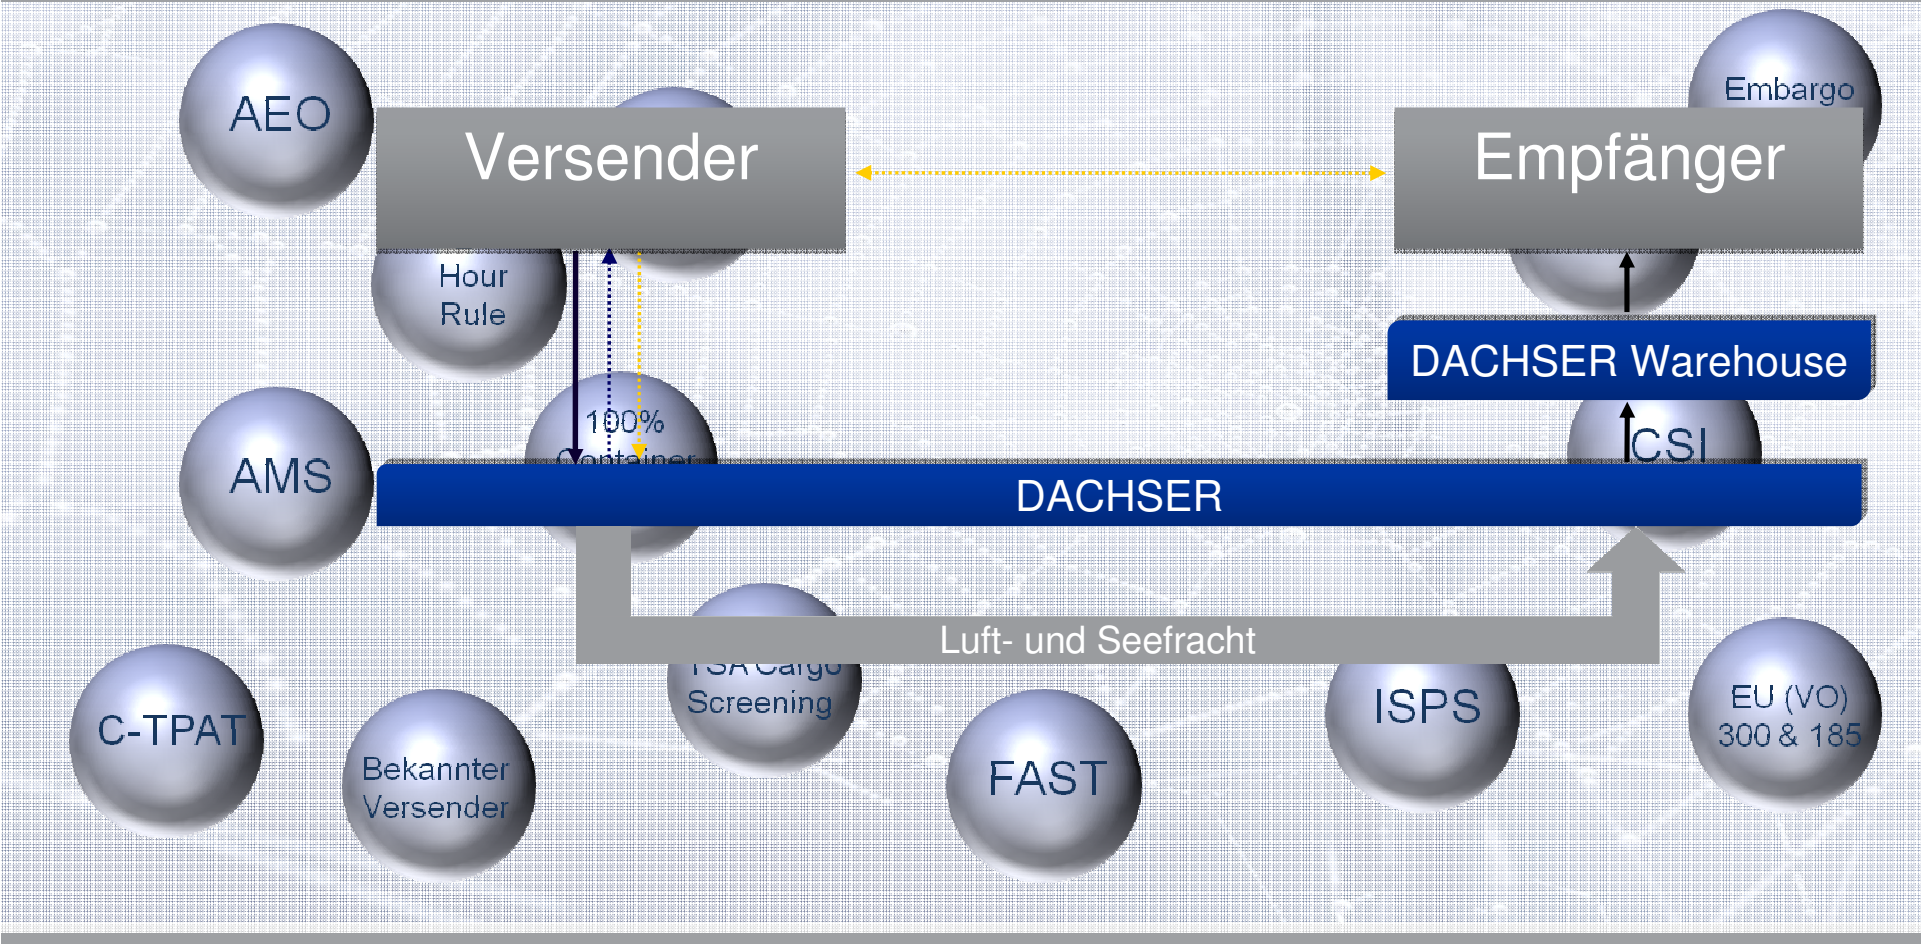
AEO

Versender

Empfänger

Embargo

Hour Rule

DACHSER Warehouse

100% Container

AMS

CSI

DACHSER

Luft- und Seefracht

TSA Cargo Screening

C-TPAT

Bekannter Versender

FAST

ISPS

EU (VO) 300 & 185